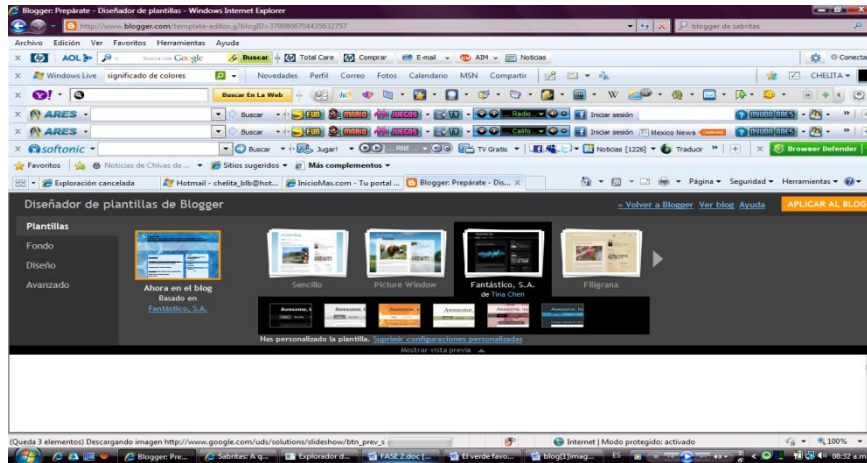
Blogger: Prepárate - Diseñador de plantillas - Windows Internet Explorer

http://www.blogger.com/template-editor.g?blogID=3799806704435632757

blogger de sabritas

Archivo Edición Ver Favoritos Herramientas Ayuda

AOL Buscar Total Care Comprar E-mail AIM Noticias Conectar

Windows Live significado de colores Novedades Perfil Correo Fotos Calendario MSN Compartir CHELITA

Buscar En La Web

ARES Buscar FUN JUEGOS Radio Iniciar sesión

ARES Buscar FUN JUEGOS Canal Iniciar sesión Mexico News

softonic Buscar Jugar! TV Gratis Noticias [1226] Traducir Browser Defender

Favoritos Noticias de Chivas de ... Sitios sugeridos Más complementos

Exploración cancelada Hotmail - chelita_blb@hot... InicioMax.com - Tu portal ... Blogger: Prepárate - Dis...

Página Seguridad Herramientas

Diseñador de plantillas de Blogger

« Volver a Blogger Ver blog Ayuda APLICAR AL BLOG

Plantillas

Fondo

Diseño

Avanzado

Ahora en el blog
Basado en
Fantástico, S.A.

Sencillo

Picture Window

Fantástico, S.A.
de Tina Chen

Filigrana

Has personalizado la plantilla. Suprimir configuraciones personalizadas

Mostrar vista previa

(Queda 3 elementos) Descargando imagen http://www.google.com/uds/solutions/slideshow/btn_prev_s

Internet | Modo protegido: activado 100%

Blogger: Pre... Sabritas: A q... Explorador d... FASE 2.doc [... El verde favo... blog(1)imag... ES 08:32 a.m.